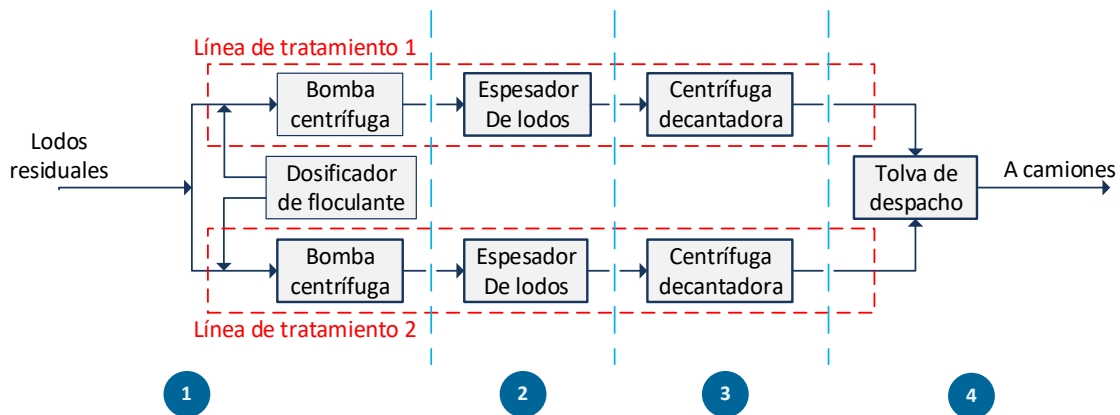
Línea de tratamiento 1

Lodos residuales

Bomba centrífuga

Espesador De lodos

Centrífuga decantadora

Dosificador de floculante

Tolva de despacho

A camiones

Bomba centrífuga

Espesador De lodos

Centrífuga decantadora

Línea de tratamiento 2

1

2

3

4